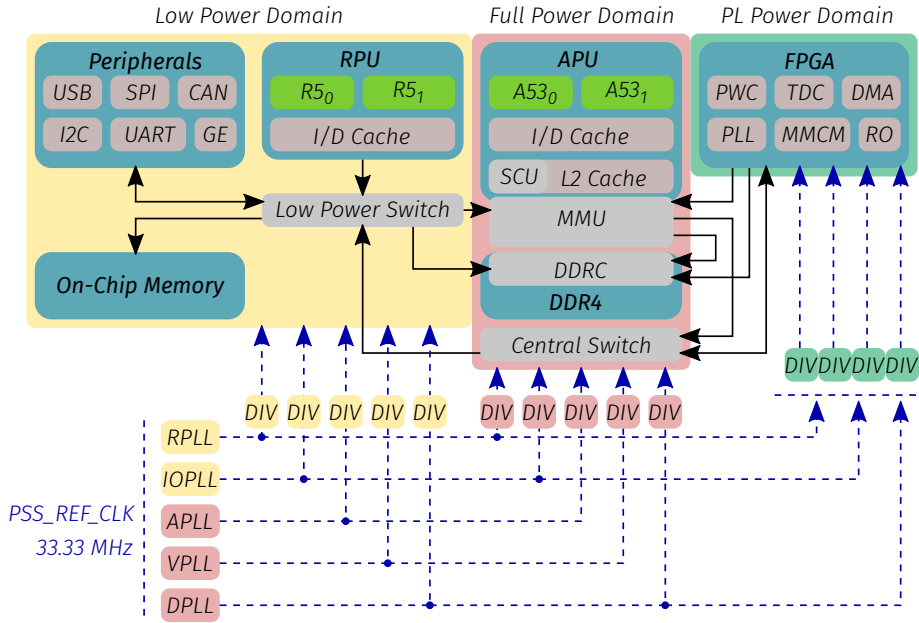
Low Power Domain
Full Power Domain
PL Power Domain

Peripherals
USB SPI CAN
I2C UART GE

RPU
$R5_0$ $R5_1$
I/D Cache

APU
$A53_0$ $A53_1$
I/D Cache
SCU L2 Cache

FPGA
PWC TDC DMA
PLL MMCM RO

Low Power Switch
MMU
DDRC
DDR4
On-Chip Memory
Central Switch

DIV DIV DIV DIV

DIV DIV DIV DIV DIV DIV DIV DIV DIV DIV DIV DIV DIV DIV

RPLL
IOPLL
APLL
VPLL
DPLL

PSS_REF_CLK
33.33 MHz